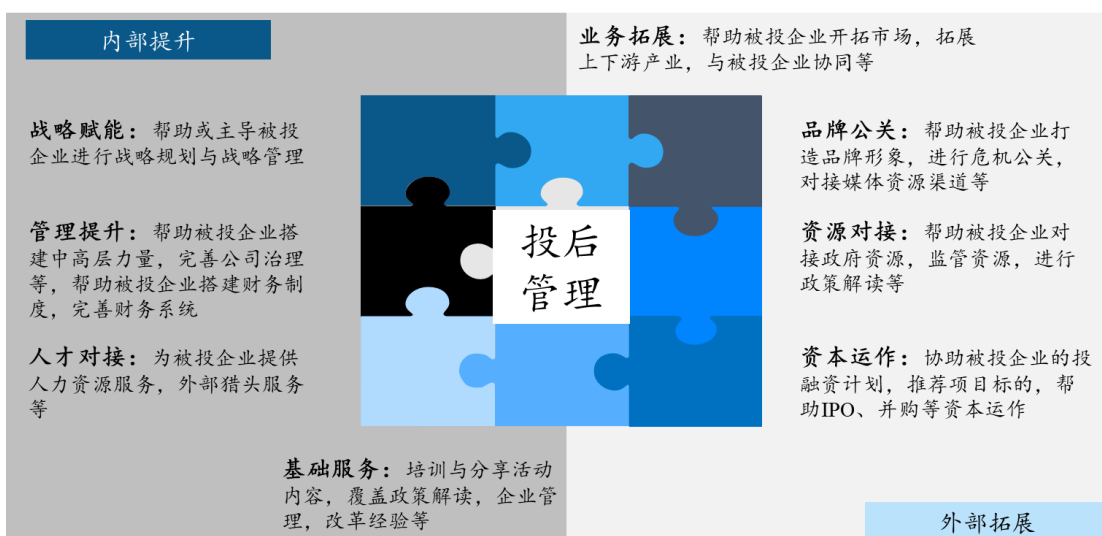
内部提升

战略赋能：帮助或主导被投企业进行战略规划与战略管理

管理提升：帮助被投企业搭建中高层力量，完善公司治理等，帮助被投企业搭建财务制度，完善财务系统

人才对接：为被投企业提供人力资源服务，外部猎头服务等

投后管理

基础服务：培训与分享活动内容，覆盖政策解读，企业管理，改革经验等

业务拓展：帮助被投企业开拓市场，拓展上下游产业，与被投企业协同等

品牌公关：帮助被投企业打造品牌形象，进行危机公关，对接媒体资源渠道等

资源对接：帮助被投企业对接政府资源，监管资源，进行政策解读等

资本运作：协助被投企业的投融资计划，推荐项目标的，帮助IPO、并购等资本运作

外部拓展